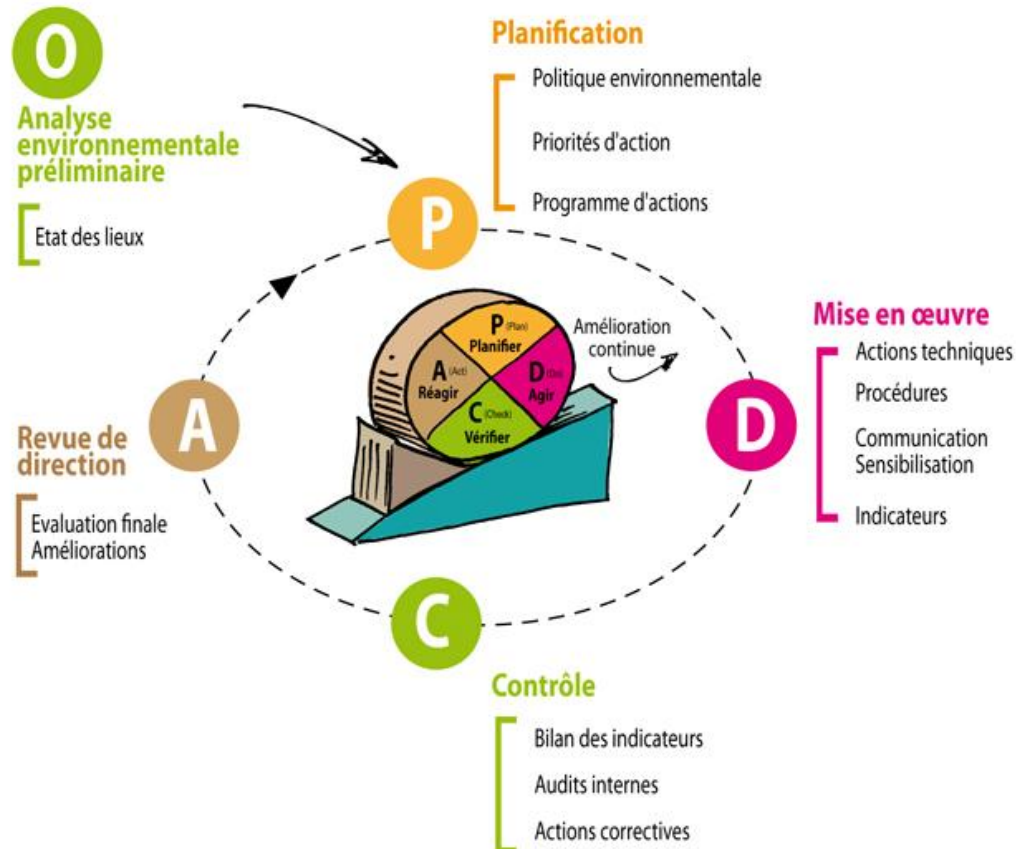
O

Analyse environnementale préliminaire

Etat des lieux

Planification

Politique environnementale

Priorités d'action

Programme d'actions

P

P (Plan) Planifier

A (Act) Réagir

D (Do) Agir

C (Check) Vérifier

Amélioration continue

Mise en œuvre

Actions techniques

Procédures

Communication Sensibilisation

Indicateurs

D

A

Revue de direction

Evaluation finale Améliorations

C

Contrôle

Bilan des indicateurs

Audits internes

Actions correctives